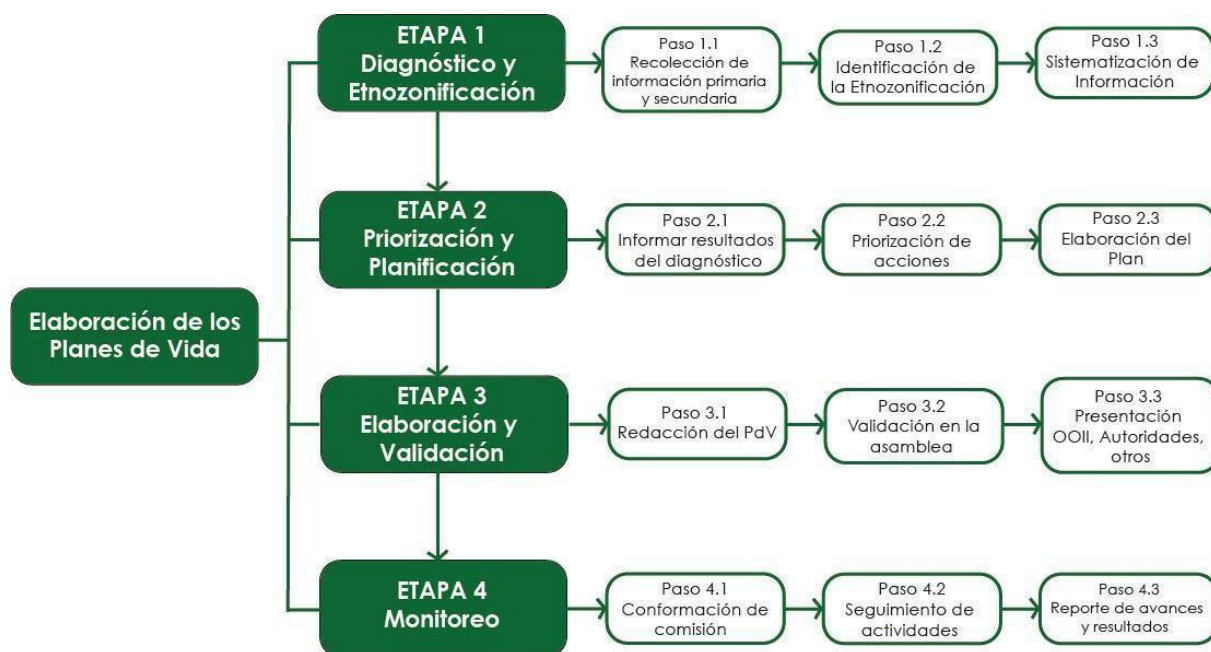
Elaboración de los Planes de Vida

ETAPA 1
Diagnóstico y Etnozonificación

Paso 1.1
Recolección de información primaria y secundaria

Paso 1.2
Identificación de la Etnozonificación

Paso 1.3
Sistematización de Información

ETAPA 2
Priorización y Planificación

Paso 2.1
Informar resultados del diagnóstico

Paso 2.2
Priorización de acciones

Paso 2.3
Elaboración del Plan

ETAPA 3
Elaboración y Validación

Paso 3.1
Redacción del PdV

Paso 3.2
Validación en la asamblea

Paso 3.3
Presentación OOII, Autoridades, otros

ETAPA 4
Monitoreo

Paso 4.1
Conformación de comisión

Paso 4.2
Seguimiento de actividades

Paso 4.3
Reporte de avances y resultados